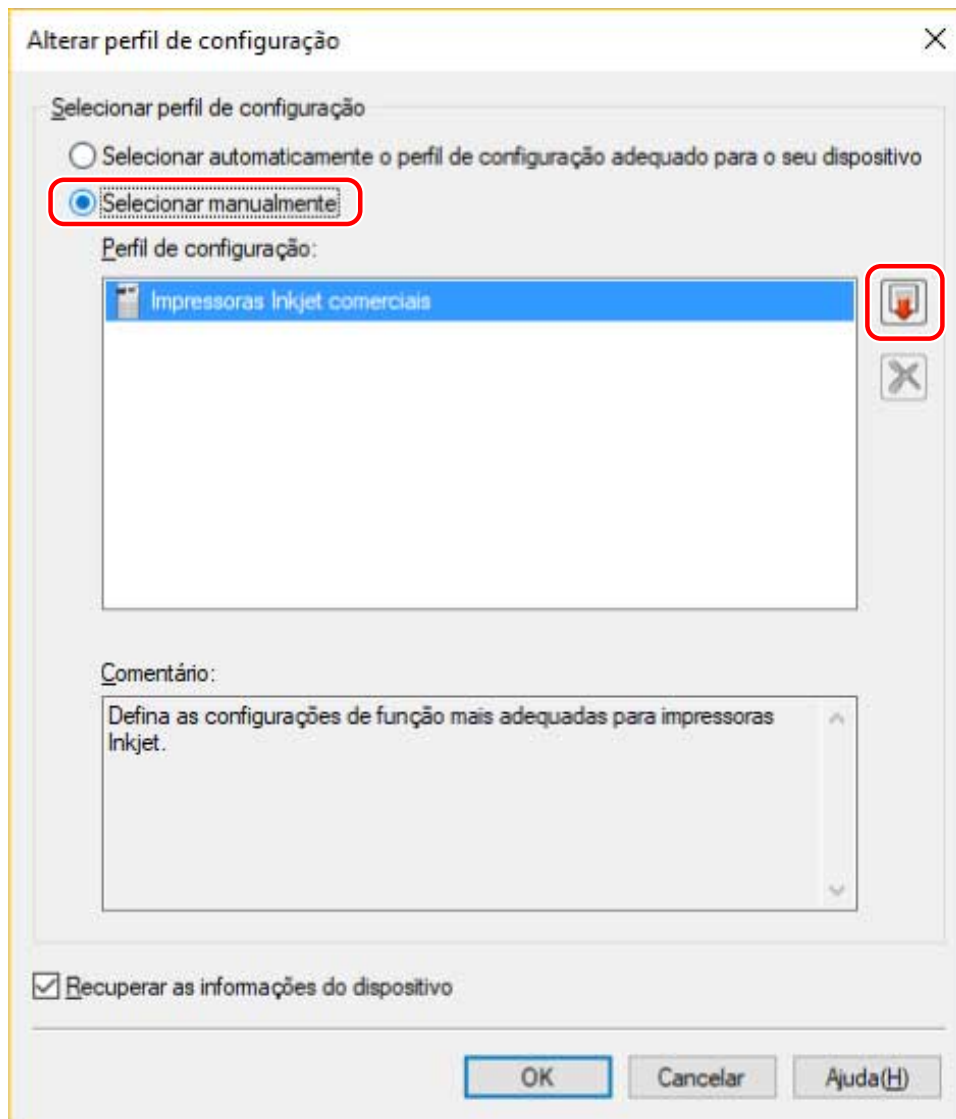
Alterar perfil de configuração

Selecionar perfil de configuração

Selecionar automaticamente o perfil de configuração adequado para o seu dispositivo

Selecionar manualmente

Perfil de configuração:

Impressoras Inkjet comerciais

Comentário:

Defina as configurações de função mais adequadas para impressoras Inkjet.

Recuperar as informações do dispositivo

OK

Cancelar

Ajuda(H)